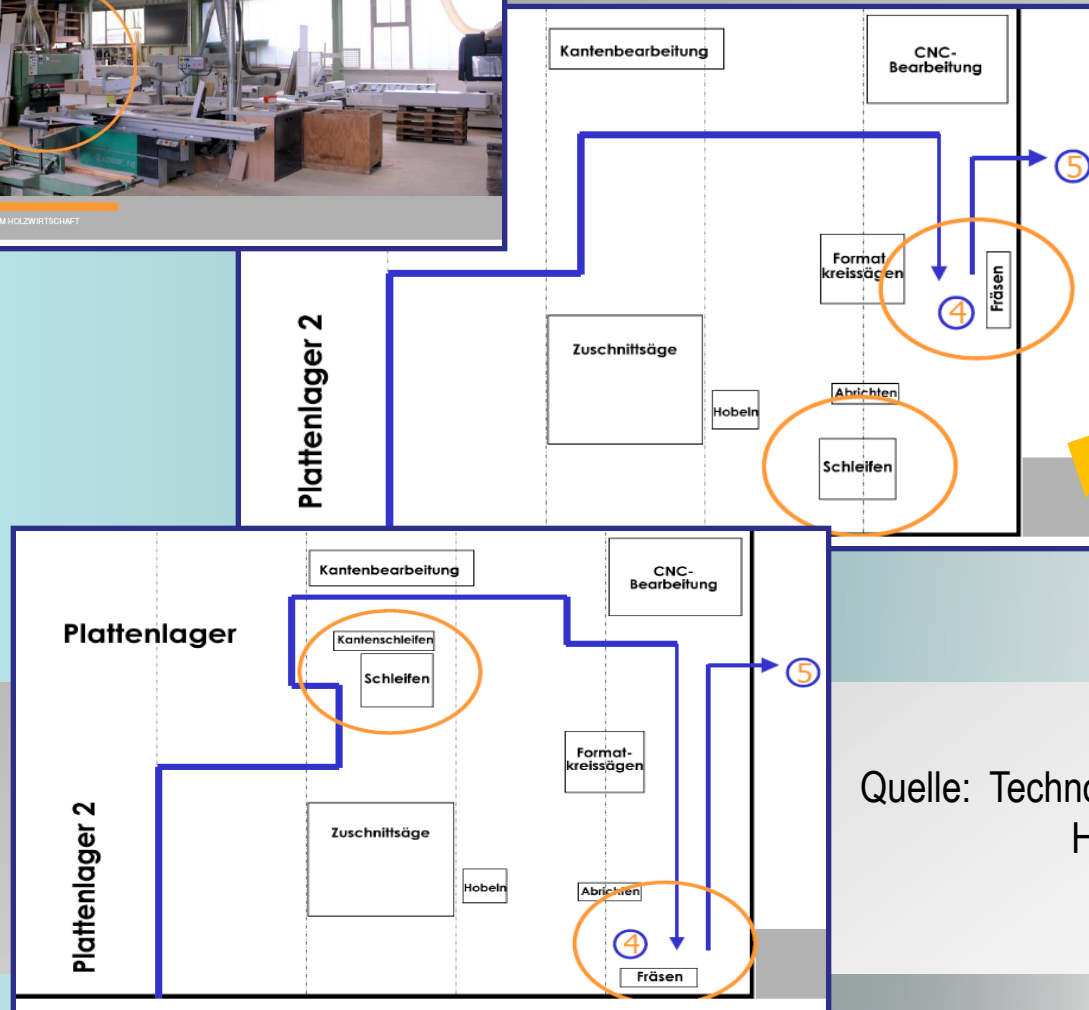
M HOLZWIRTSCHAFT

Kantenbearbeitung

CNC-Bearbeitung

5

Format kreissägen

Fräsen

4

Plattenlager 2

Zuschnittsäge

Hobeln

Abrichten

Schleifen

Kantenbearbeitung

CNC-Bearbeitung

Plattenlager

Kantenschleifen

Schleifen

5

Format-kreissägen

Plattenlager 2

Zuschnittsäge

Hobeln

Abrichten

4

Fräsen

Quelle: Techn

H